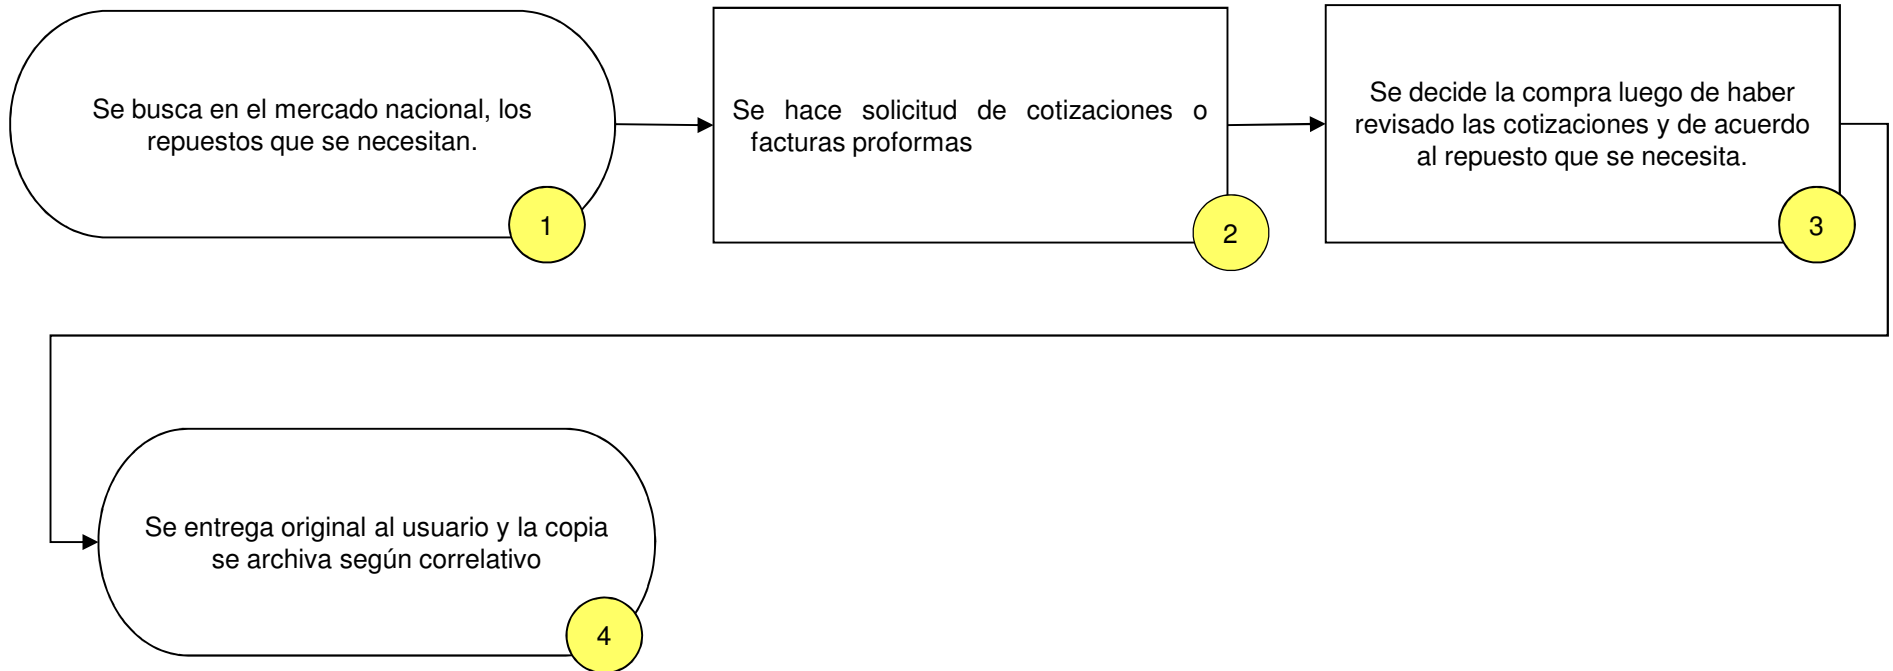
Se busca en el mercado nacional, los repuestos que se necesitan.

1

Se hace solicitud de cotizaciones o facturas proformas

2

Se decide la compra luego de haber revisado las cotizaciones y de acuerdo al repuesto que se necesita.

3

Se entrega original al usuario y la copia se archiva según correlativo

4